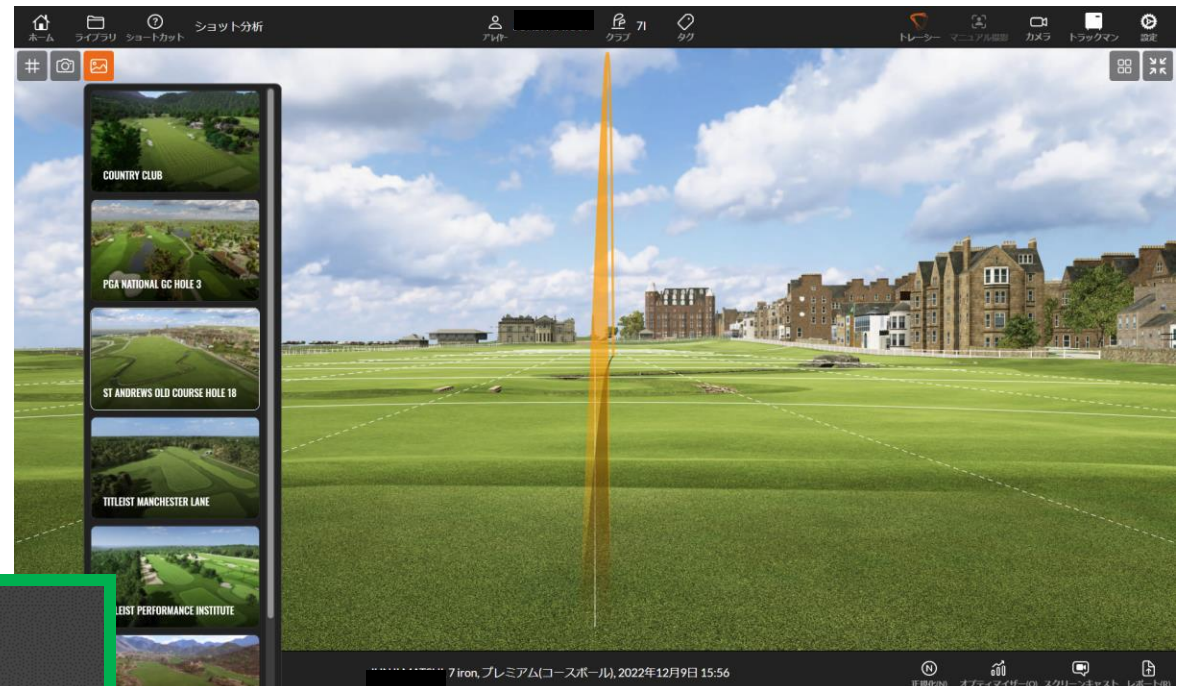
ホーム ライブラリ ショートカット ショット分析

プレイヤー

クラブ 7I

タグ

トレーサー マニュアル撮影 カメラ トラックマン 設定

COUNTRY CLUB

PGA NATIONAL GC HOLE 3

ST ANDREWS OLD COURSE HOLE 18

TITLEIST MANCHESTER LANE

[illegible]LEIST PERFORMANCE INSTITUTE

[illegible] 7 iron, プレミアム(コースボール), 2022年12月9日 15:56

正規化(N) オプティマイザー(O) スクリーンキャスト レポート(R)